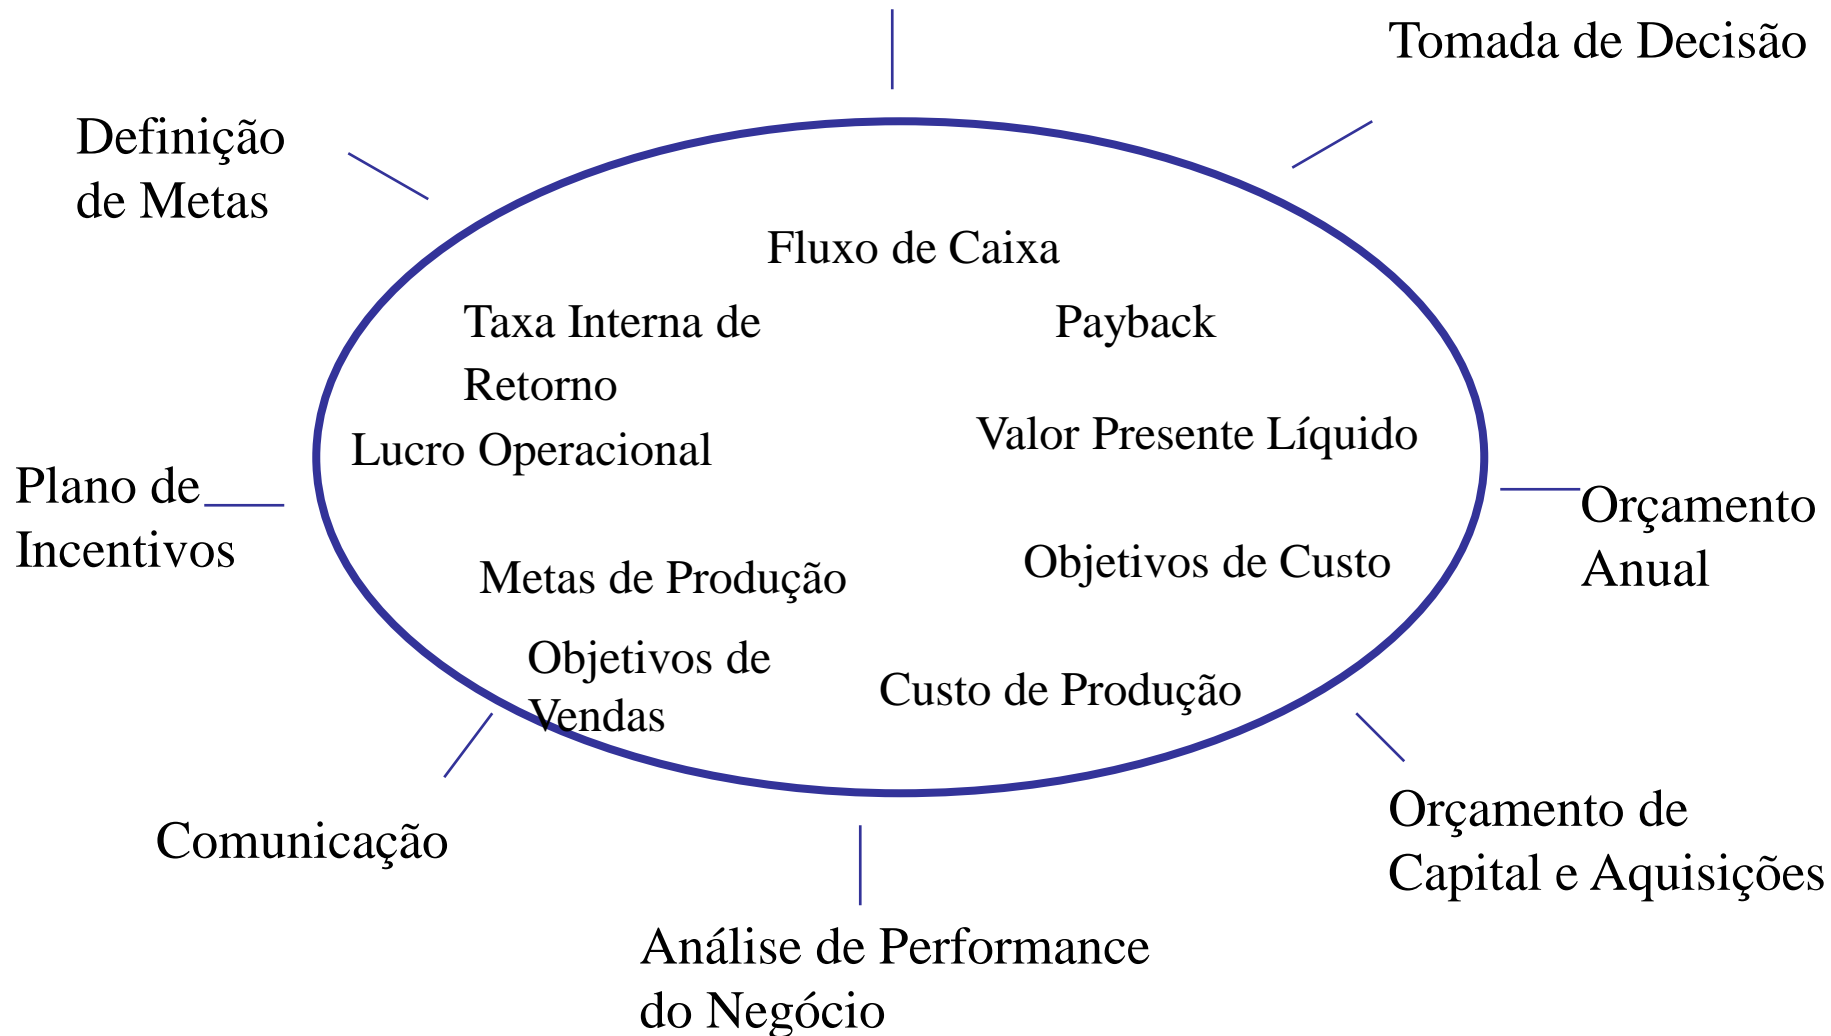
Tomada de Decisão

Definição de Metas

Fluxo de Caixa

Taxa Interna de Retorno

Payback

Lucro Operacional

Valor Presente Líquido

Plano de Incentivos

Orçamento Anual

Metas de Produção

Objetivos de Custo

Objetivos de Vendas

Custo de Produção

Comunicação

Orçamento de Capital e Aquisições

Análise de Performance do Negócio